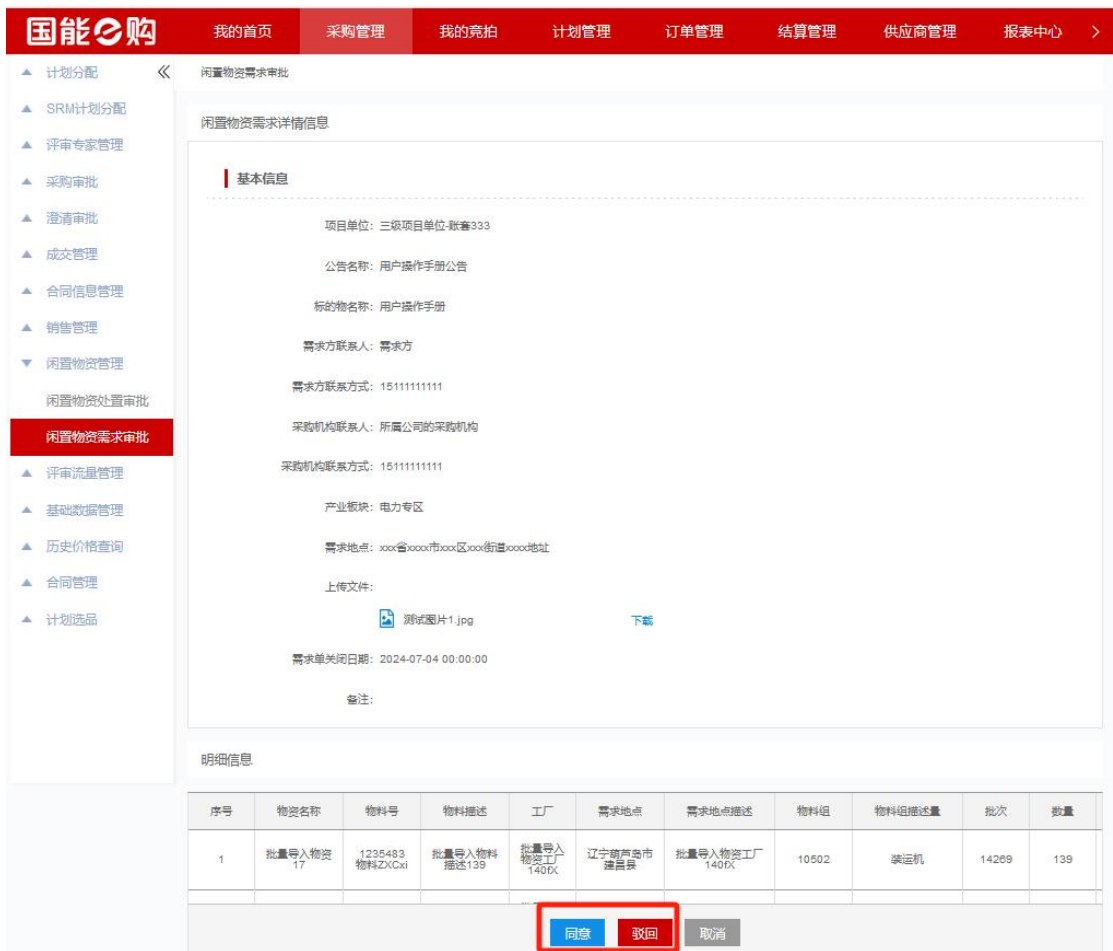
国能e购

我的首页 采购管理 我的竞拍 计划管理 订单管理 结算管理 供应商管理 报表中心 >

▲ 计划分配 《
▲ SRM计划分配
▲ 评审专家管理
▲ 采购审批
▲ 澄清审批
▲ 成交管理
▲ 合同信息管理
▲ 销售管理
▼ 闲置物资管理
闲置物资处置审批
闲置物资需求审批
▲ 评审流量管理
▲ 基础数据管理
▲ 历史价格查询
▲ 合同管理
▲ 计划选品

闲置物资需求审批

闲置物资需求详情信息

基本信息

项目单位: 三级项目单位-账套333

公告名称: 用户操作手册公告

标的物名称: 用户操作手册

需求方联系人: 需求方

需求方联系方式: 15111111111

采购机构联系人: 所属公司的采购机构

采购机构联系方式: 15111111111

产业板块: 电力专区

需求地点: xxx省xxxx市xxx区xxx街道xxxx地址

上传文件:

测试图片1.jpg 下载

需求单关闭日期: 2024-07-04 00:00:00

备注:

明细信息

| 序号 | 物资名称 | 物料号 | 物料描述 | 工厂 | 需求地点 | 需求地点描述 | 物料组 | 物料组描述量 | 批次 | 数量 |
|---|---|---|---|---|---|---|---|---|---|---|
| 1 | 批量导入物资17 | 1235483物料ZXCxi | 批量导入物料描述139 | 批量导入物资工厂140fX | 辽宁葫芦岛市建昌县 | 批量导入物资工厂140fX | 10502 | 装运机 | 14269 | 139 |

同意 驳回 取消